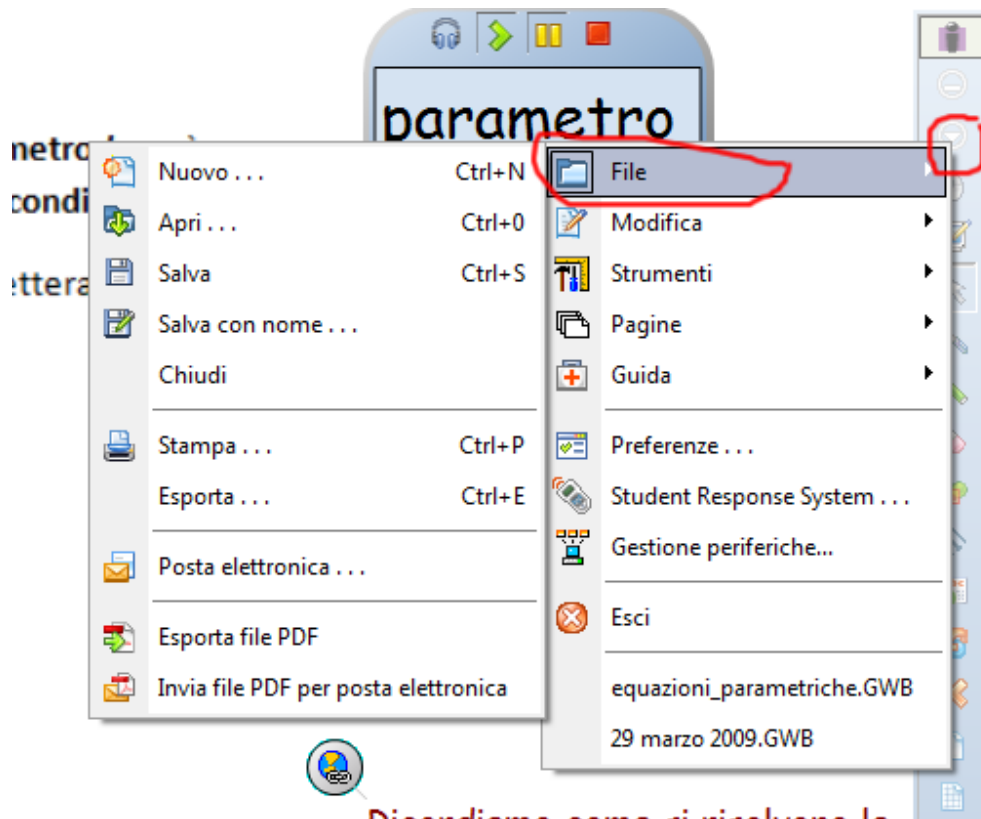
parametro

netro
condi
ettera

Nuovo . . . Ctrl+N
Apri . . . Ctrl+0
Salva Ctrl+S
Salva con nome . . .
Chiudi
Stampa . . . Ctrl+P
Esporta . . . Ctrl+E
Posta elettronica . . .
Esporta file PDF
Invia file PDF per posta elettronica

File
Modifica
Strumenti
Pagine
Guida
Preferenze . . .
Student Response System . . .
Gestione periferiche...
Esci
equazioni_parametriche.GWB
29 marzo 2009.GWB

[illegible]